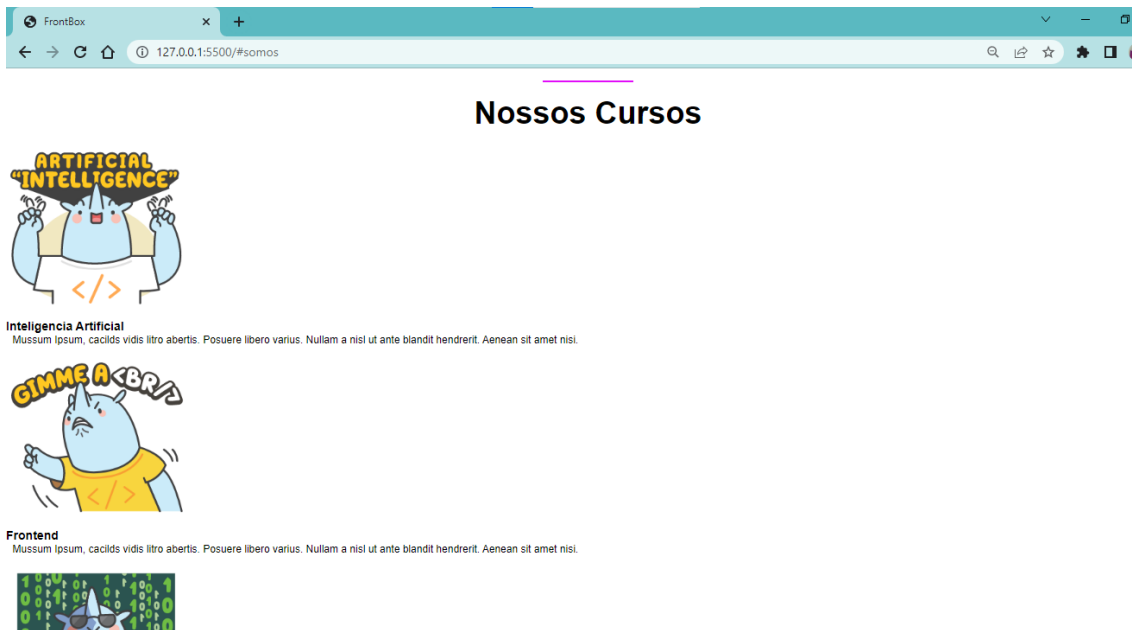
FrontBox

127.0.0.1:5500/#somos

Nossos Cursos

ARTIFICIAL "INTELLIGENCE"

</>

Inteligencia Artificial
Mussum Ipsum, cacilds vidis litro abertis. Posuere libero varius. Nullam a nisl ut ante blandit hendrerit. Aenean sit amet nisi.

GIMME A <BR/>

</>

Frontend
Mussum Ipsum, cacilds vidis litro abertis. Posuere libero varius. Nullam a nisl ut ante blandit hendrerit. Aenean sit amet nisi.